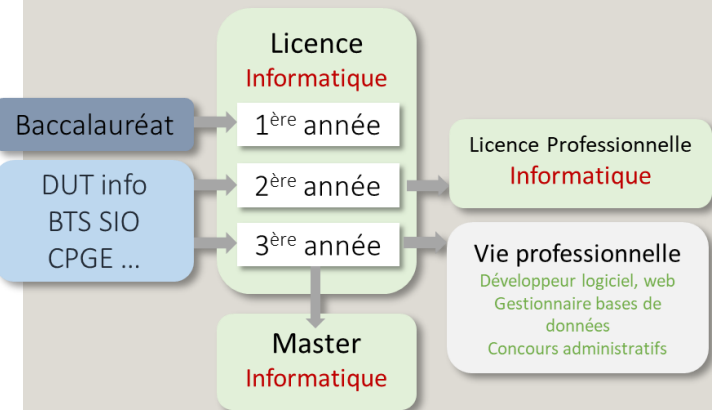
Licence
Informatique

Baccalauréat

1$^{ère}$ année

DUT info
BTS SIO
CPGE …

2$^{ère}$ année

3$^{ère}$ année

Licence Professionnelle
Informatique

Vie professionnelle
Développeur logiciel, web
Gestionnaire bases de données
Concours administratifs

Master
Informatique